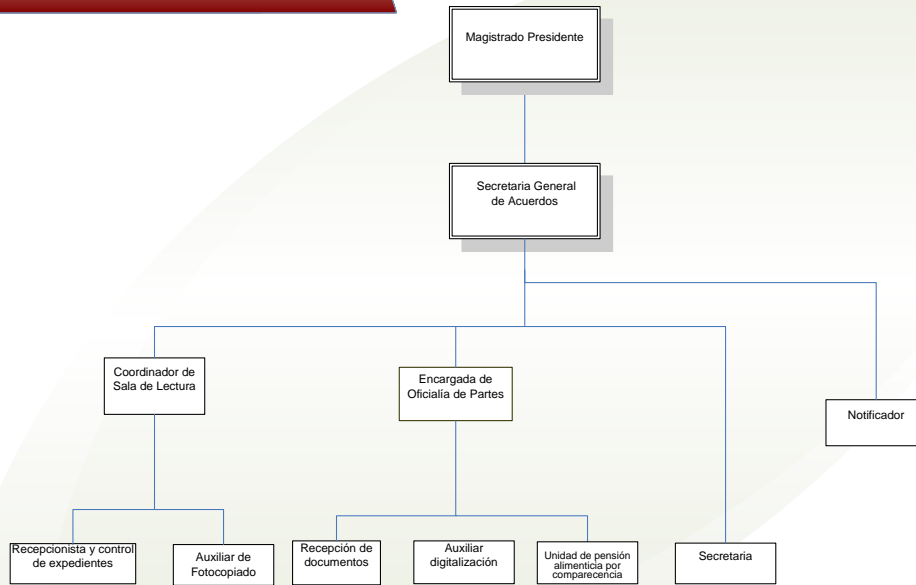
Magistrado Presidente

Secretaria General de Acuerdos

Coordinador de Sala de Lectura

Encargada de Oficialía de Partes

Notificador

Recepcionista y control de expedientes

Auxiliar de Fotocopiado

Recepción de documentos

Auxiliar digitalización

Unidad de pensión alimenticia por comparecencia

Secretaria